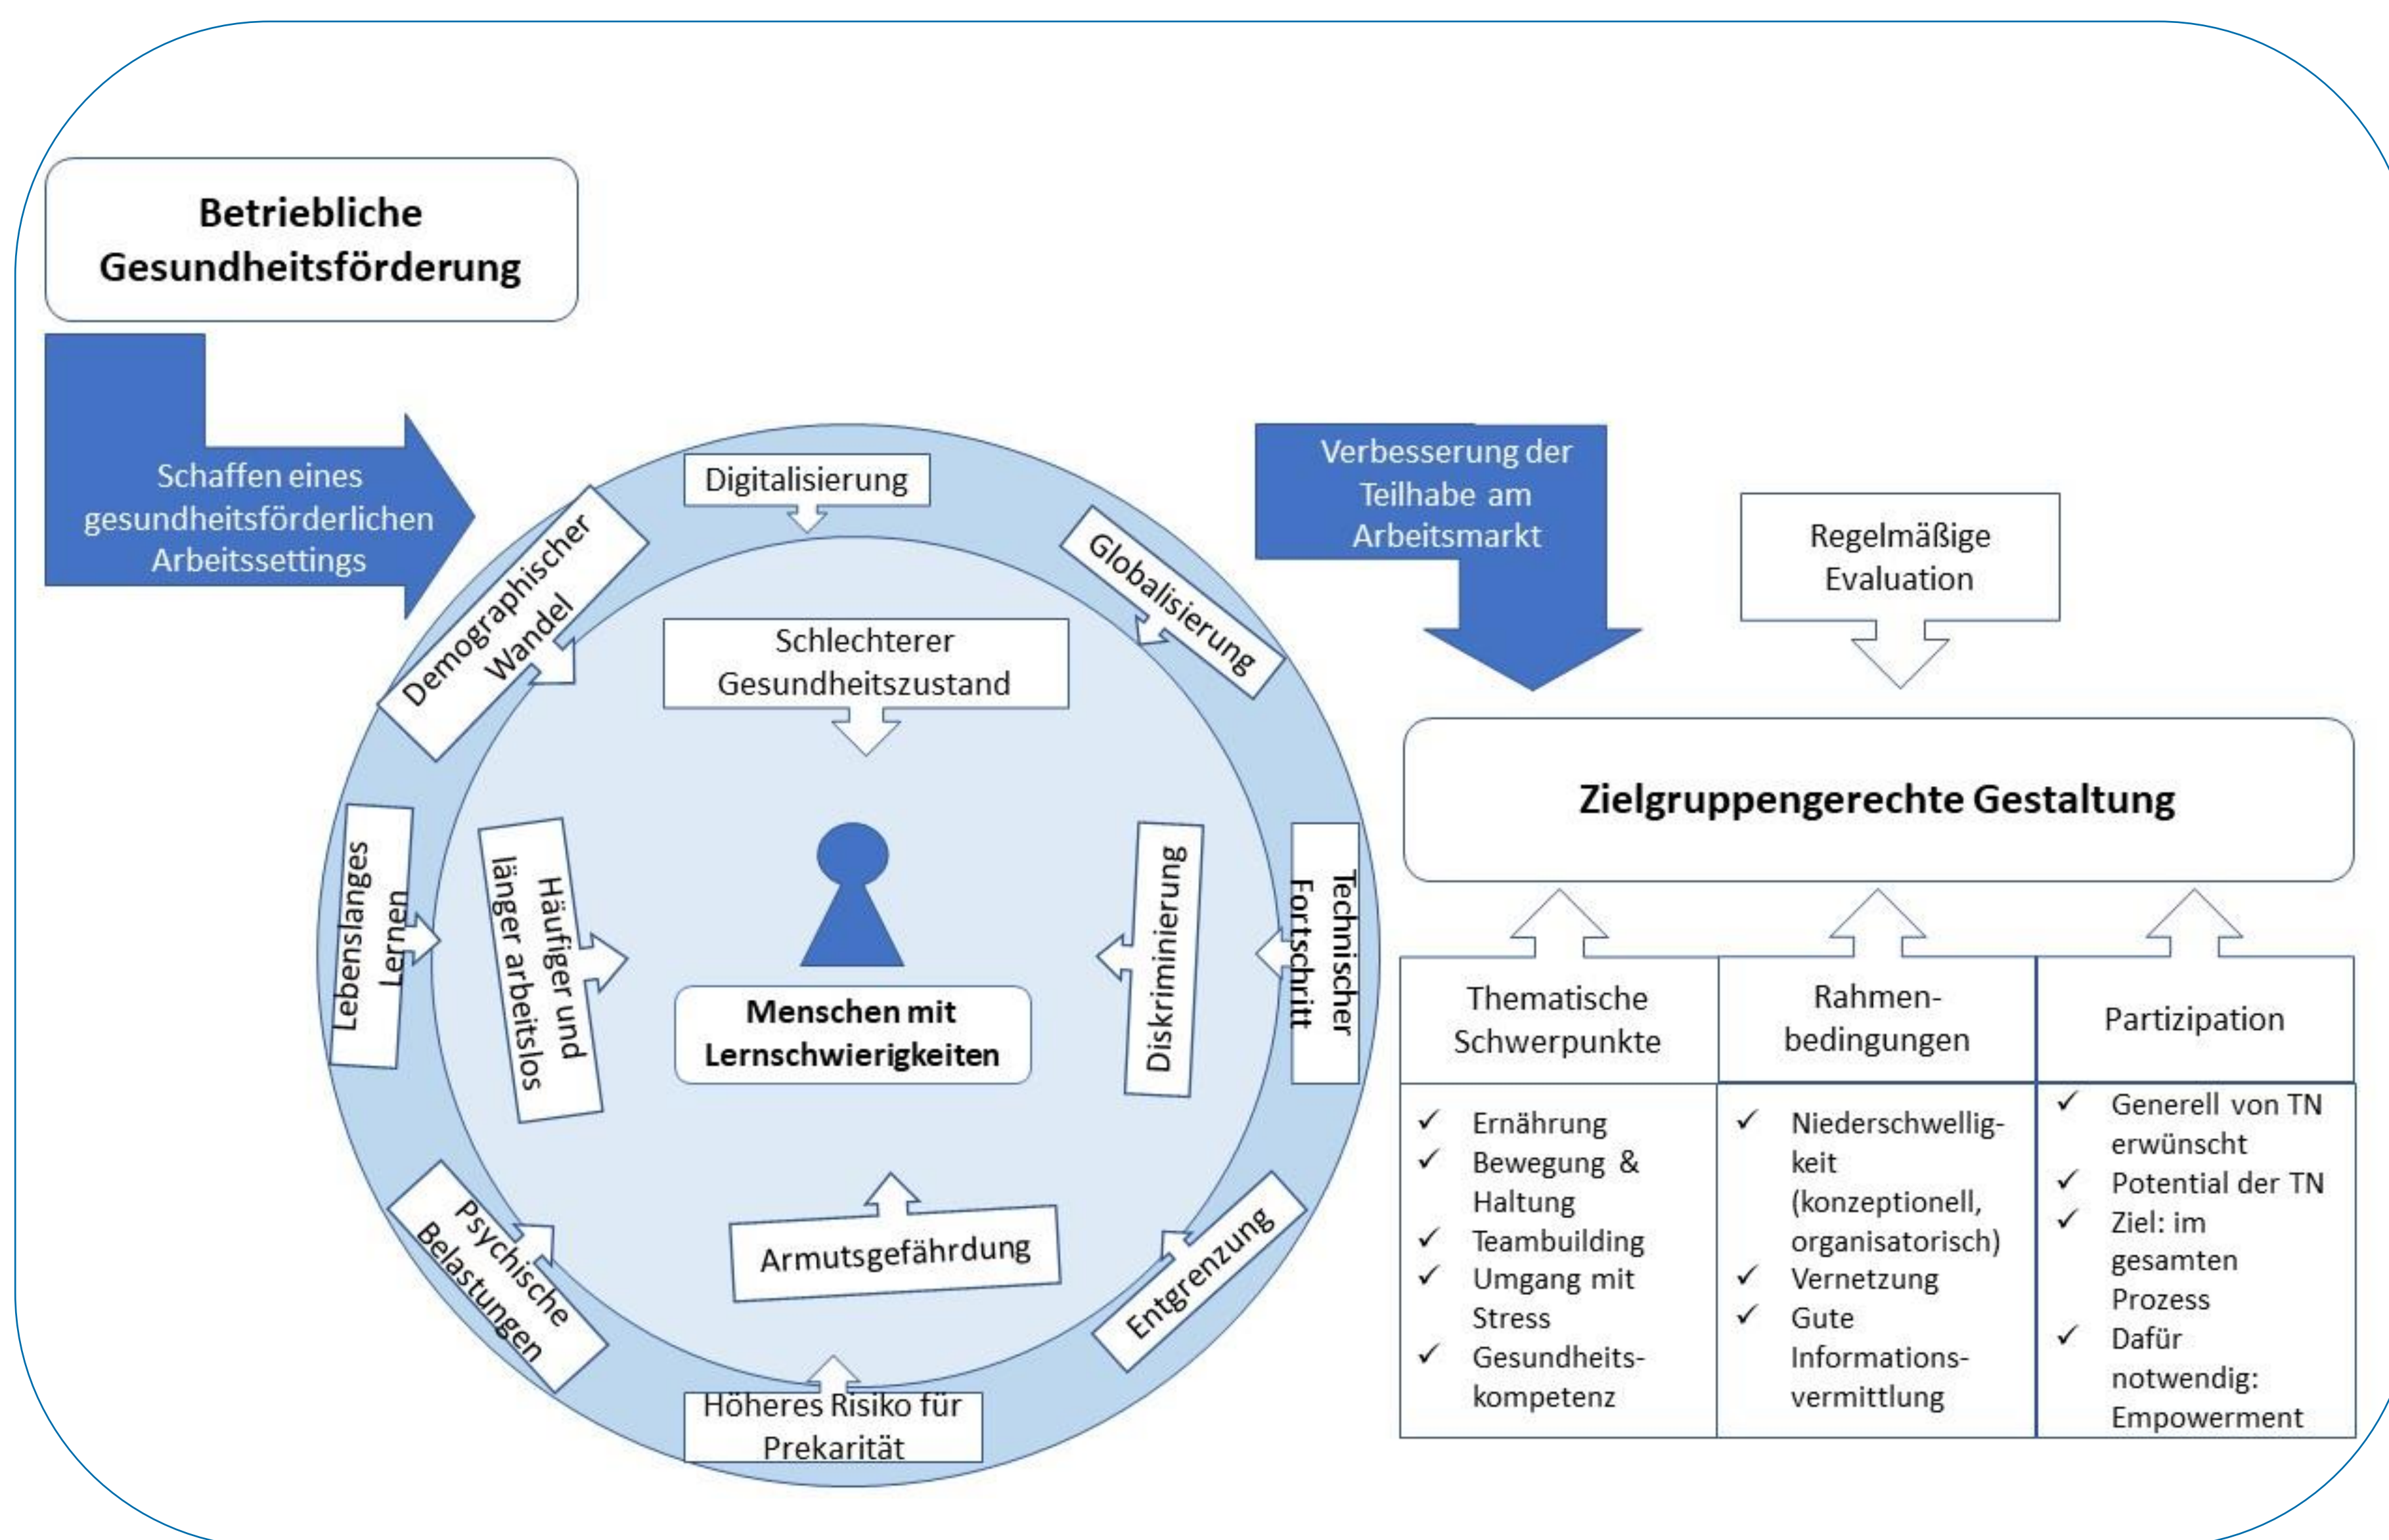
**Betriebliche Gesundheitsförderung**

Schaffen eines gesundheitsförderlichen Arbeitssettings

Digitalisierung

Demographischer Wandel

Globalisierung

Schlechterer Gesundheitszustand

Lebenslanges Lernen

Häufiger und länger arbeitslos

**Menschen mit Lernschwierigkeiten**

Diskriminierung

Technischer Fortschritt

Psychische Belastungen

Armutsgefährdung

Entgrenzung

Höheres Risiko für Prekarität

Verbesserung der Teilhabe am Arbeitsmarkt

Regelmäßige Evaluation

**Zielgruppengerechte Gestaltung**

| Thematische Schwerpunkte | Rahmenbedingungen | Partizipation |
|---|---|---|
| ✓ Ernährung ✓ Bewegung & Haltung ✓ Teambuilding ✓ Umgang mit Stress ✓ Gesundheitskompetenz | ✓ Niederschwelligkeit (konzeptionell, organisatorisch) ✓ Vernetzung ✓ Gute Informationsvermittlung | ✓ Generell von TN erwünscht ✓ Potential der TN ✓ Ziel: im gesamten Prozess ✓ Dafür notwendig: Empowerment |